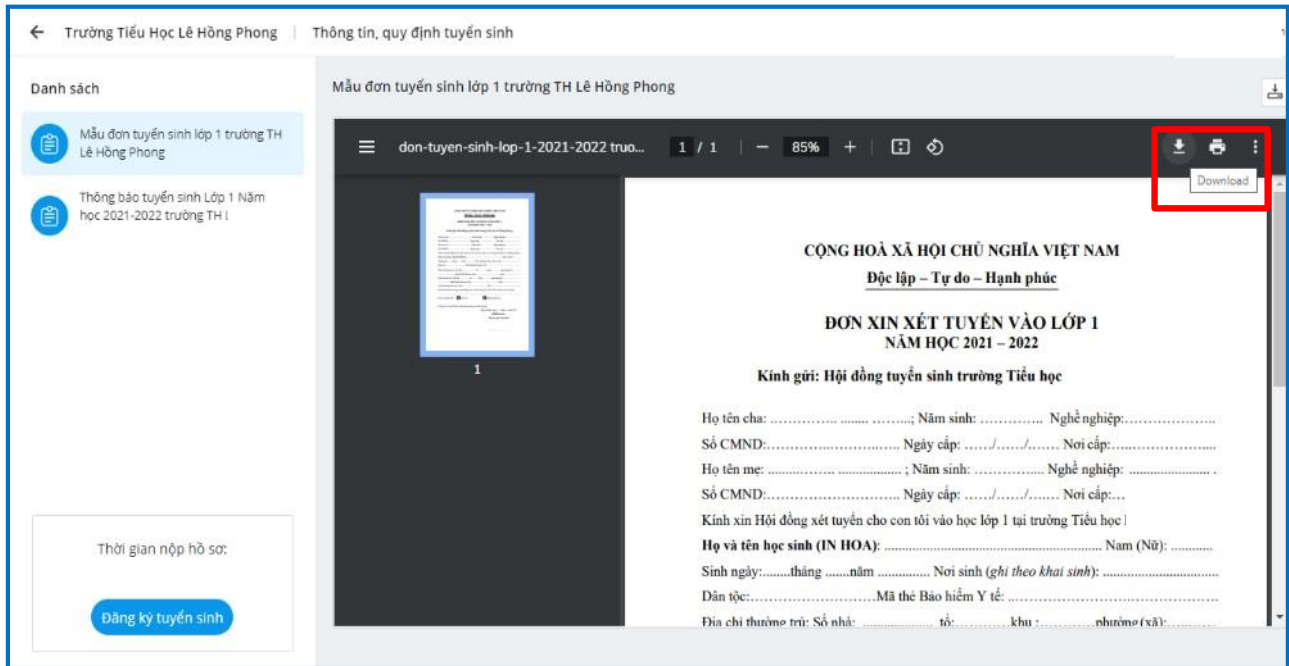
← Trường Tiểu Học Lê Hồng Phong | Thông tin, quy định tuyển sinh

Danh sách

Mẫu đơn tuyển sinh lớp 1 trường TH Lê Hồng Phong

Thông báo tuyển sinh Lớp 1 Năm học 2021-2022 trường TH l

Thời gian nộp hồ sơ:

Đăng ký tuyển sinh

Mẫu đơn tuyển sinh lớp 1 trường TH Lê Hồng Phong

don-tuyen-sinh-lop-1-2021-2022 truo... 1 / 1 — 85% +

Download

1

CỘNG HOÀ XÃ HỘI CHỦ NGHĨA VIỆT NAM

Độc lập – Tự do – Hạnh phúc

ĐƠN XIN XÉT TUYỂN VÀO LỚP 1
NĂM HỌC 2021 – 2022

Kính gửi: Hội đồng tuyển sinh trường Tiểu học

Họ tên cha: ……………. ........ ……...; Năm sinh: ………….. Nghề nghiệp:…………………

Số CMND:……………………………. Ngày cấp: ……/……/……. Nơi cấp:…………………

Họ tên mẹ: ………………. ………………. ; Năm sinh: ……………. Nghề nghiệp: …………………

Số CMND:…………………………. Ngày cấp: ……/……/……. Nơi cấp:…

Kính xin Hội đồng xét tuyển cho con tôi vào học lớp 1 tại trường Tiểu học l

Họ và tên học sinh (IN HOA): ……………………………………………………… Nam (Nữ): …………

Sinh ngày:……..tháng …….năm …………… Nơi sinh (ghi theo khai sinh): ……………………………

Dân tộc:…………………………Mã thẻ Bảo hiểm Y tế: ………………………………………………

Địa chỉ thường trú: Số nhà: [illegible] tổ:………….khu :…………phường (xã):……………